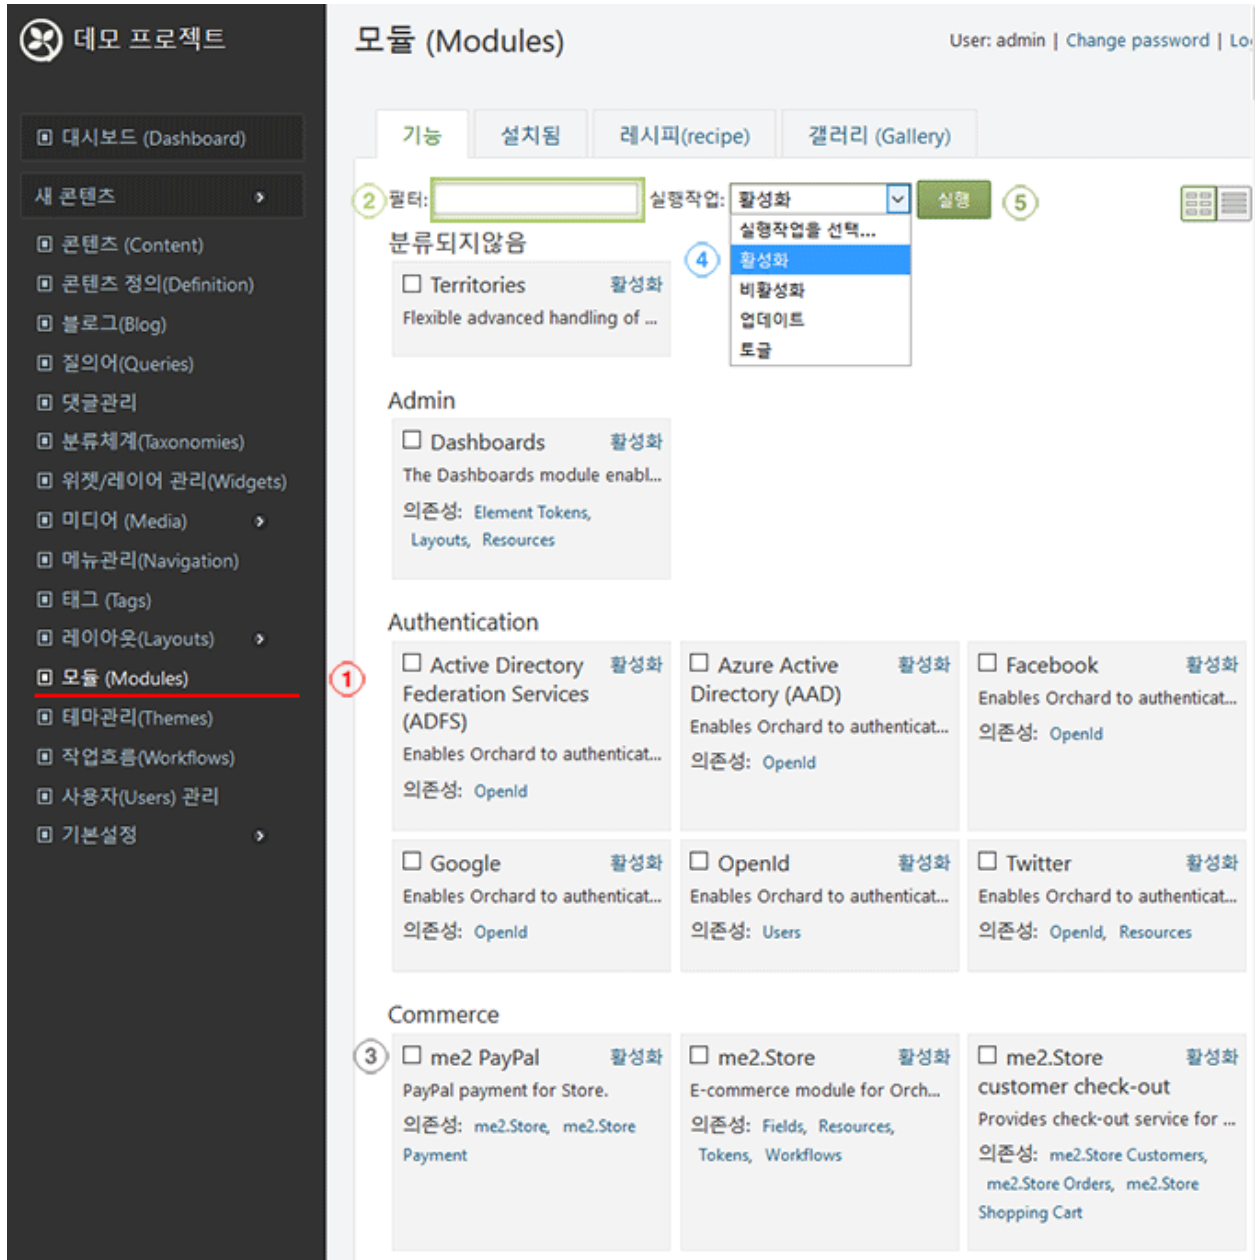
데모 프로젝트

대시보드 (Dashboard)
새 콘텐츠
콘텐츠 (Content)
콘텐츠 정의(Definition)
블로그(Blog)
질의어(Queries)
댓글관리
분류체계(Taxonomies)
위젯/레이어 관리(Widgets)
미디어 (Media)
메뉴관리(Navigation)
태그 (Tags)
레이아웃(Layouts)
모듈 (Modules)
테마관리(Themes)
작업흐름(Workflows)
사용자(Users) 관리
기본설정

모듈 (Modules)

User: admin | Change password | Lo

기능 설치됨 레시피(recipe) 갤러리 (Gallery)

2 필터: 실행작업: 활성화 실행 5

실행작업을 선택...
4 활성화
비활성화
업데이트
토글

분류되지않음

Territories 활성화
Flexible advanced handling of ...

Admin

Dashboards 활성화
The Dashboards module enabl...
의존성: Element Tokens, Layouts, Resources

Authentication

1

Active Directory Federation Services (ADFS) 활성화
Enables Orchard to authenticat...
의존성: OpenId

Azure Active Directory (AAD) 활성화
Enables Orchard to authenticat...
의존성: OpenId

Facebook 활성화
Enables Orchard to authenticat...
의존성: OpenId

Google 활성화
Enables Orchard to authenticat...
의존성: OpenId

OpenId 활성화
Enables Orchard to authenticat...
의존성: Users

Twitter 활성화
Enables Orchard to authenticat...
의존성: OpenId, Resources

Commerce

3

me2 PayPal 활성화
PayPal payment for Store.
의존성: me2.Store, me2.Store Payment

me2.Store 활성화
E-commerce module for Orch...
의존성: Fields, Resources, Tokens, Workflows

me2.Store customer check-out 활성화
Provides check-out service for ...
의존성: me2.Store Customers, me2.Store Orders, me2.Store Shopping Cart